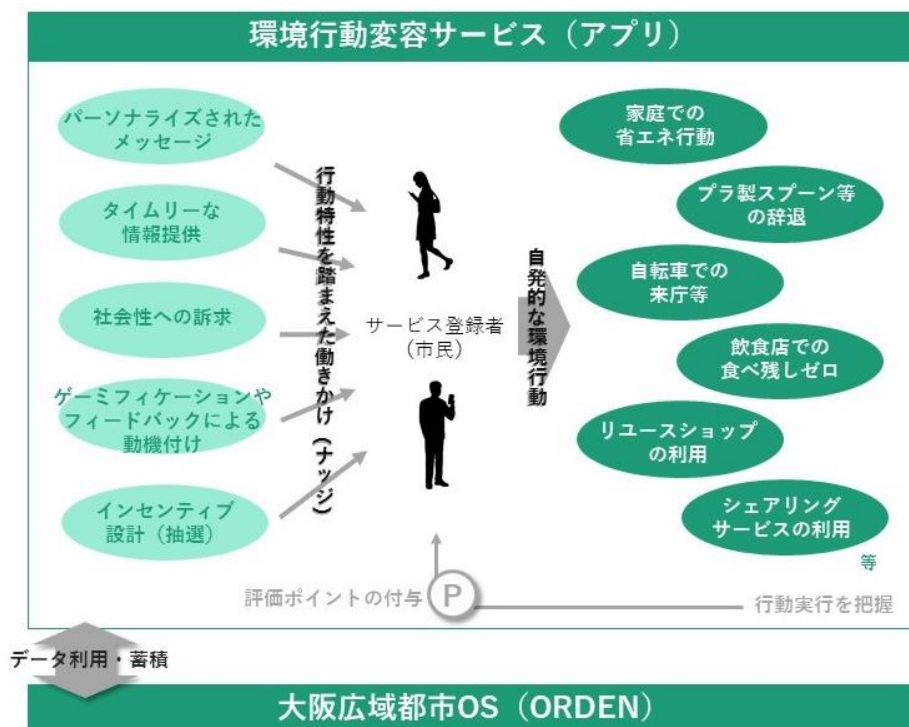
環境行動変容サービス（アプリ）

パーソナライズされたメッセージ

タイムリーな情報提供

社会性への訴求

ゲーミフィケーションやフィードバックによる動機付け

インセンティブ設計（抽選）

行動特性を踏まえた働きかけ（ナッジ）

サービス登録者（市民）

自発的な環境行動

家庭での省エネ行動

プラ製スプーン等の辞退

自転車での来庁等

飲食店での食べ残しゼロ

リユースショップの利用

シェアリングサービスの利用

等

評価ポイントの付与

P

行動実行を把握

データ利用・蓄積

大阪広域都市OS（ORDEN）